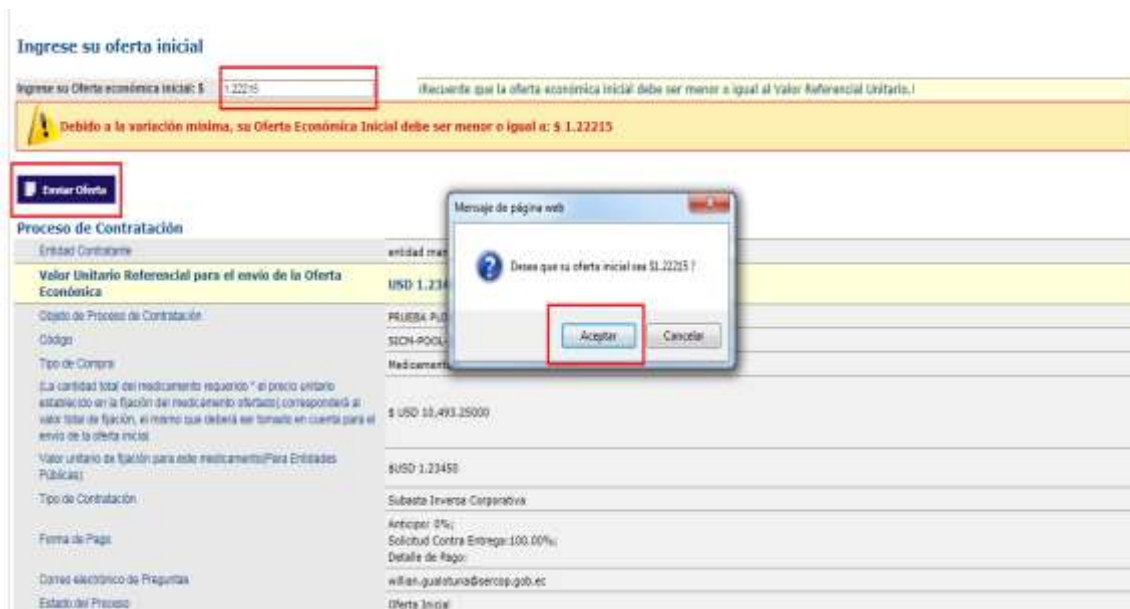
Ingrese su oferta inicial

Ingrese su Oferta económica inicial: $ 1.22215

¡Recuerde que la oferta económica inicial debe ser menor o igual al Valor Referencial Unitario.!

Debido a la variación mínima, su Oferta Económica Inicial debe ser menor o igual a: $ 1.22215

Enviar Oferta

Proceso de Contratación

Mensaje de página web

¿Desea que su oferta inicial sea $1.22215 ?

Aceptar Cancelar

| | |
|---|---|
| Entidad Contratante | entidad ma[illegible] |
| Valor Unitario Referencial para el envío de la Oferta Económica | USD 1.23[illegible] |
| Objeto de Proceso de Contratación | PRUEBA PU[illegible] |
| Código | SICM-POOL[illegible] |
| Tipo de Compra | Medicament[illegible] |
| (La cantidad total del medicamento requerido * el precio unitario establecido en la fijación del medicamento ofertado) corresponderá al valor total de fijación, el mismo que deberá ser tomado en cuenta para el envío de la oferta inicial | $ USD 10,493.25000 |
| Valor unitario de fijación para este medicamento(Para Entidades Públicas) | $USD 1.23450 |
| Tipo de Contratación | Subasta Inversa Corporativa |
| Forma de Pago | Anticipo: 0%; Solicitud Contra Entrega:100.00%; Detalle de Pago: |
| Correo electrónico de Preguntas | willian.gualoturia@sercop.gob.ec |
| Estado del Proceso | Oferta Inicial |